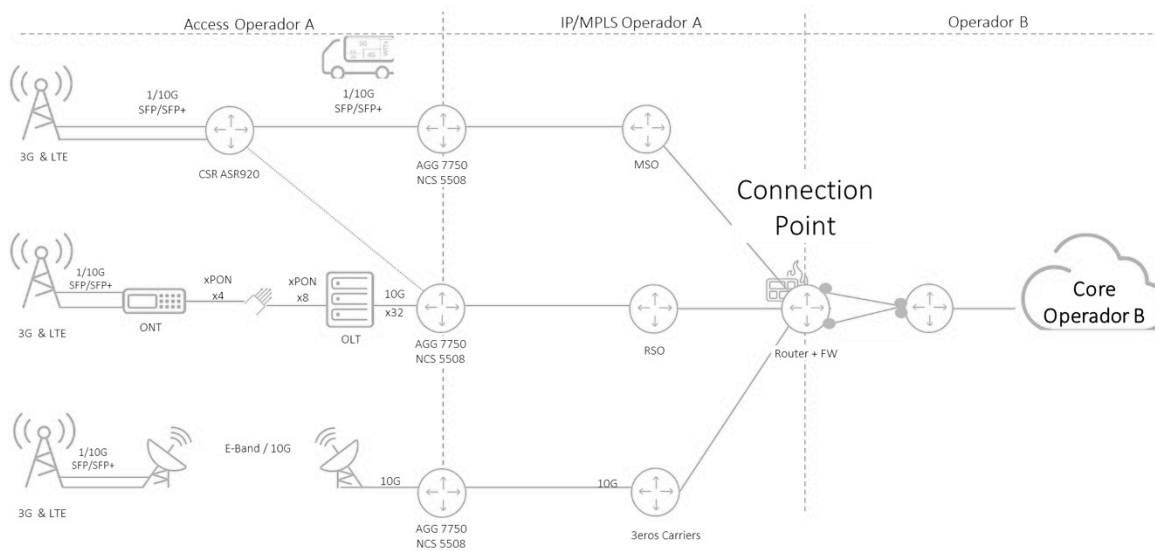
Access Operador A

IP/MPLS Operador A

Operador B

1/10G
SFP/SFP+

1/10G
SFP/SFP+

3G & LTE

CSR ASR920

AGG 7750
NCS 5508

MSO

Connection Point

1/10G
SFP/SFP+

xPON
x4

xPON
x8

10G
x32

3G & LTE

ONT

OLT

AGG 7750
NCS 5508

RSO

Router + FW

Core Operador B

1/10G
SFP/SFP+

E-Band / 10G

10G

10G

3G & LTE

AGG 7750
NCS 5508

3eros Carriers